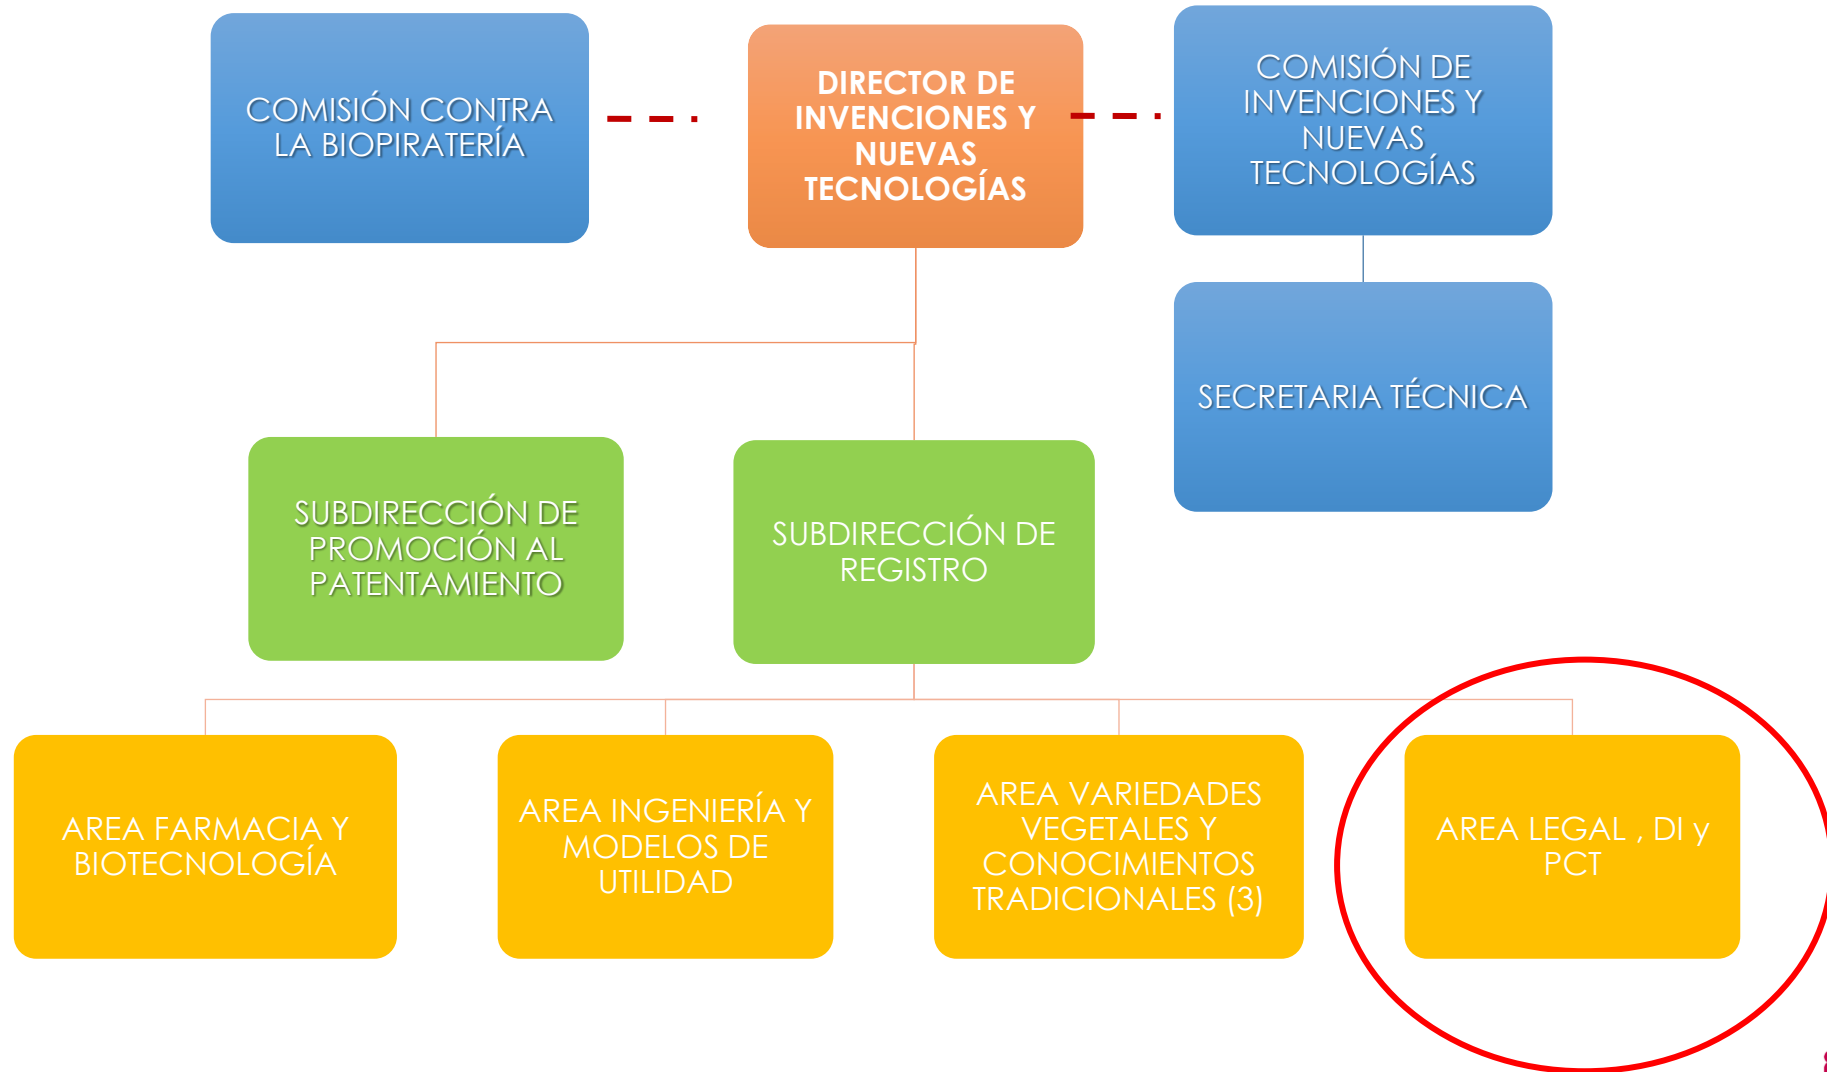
COMISIÓN CONTRA LA BIOPIRATERÍA

DIRECTOR DE INVENCIONES Y NUEVAS TECNOLOGÍAS

COMISIÓN DE INVENCIONES Y NUEVAS TECNOLOGÍAS

SECRETARIA TÉCNICA

SUBDIRECCIÓN DE PROMOCIÓN AL PATENTAMIENTO

SUBDIRECCIÓN DE REGISTRO

AREA FARMACIA Y BIOTECNOLOGÍA

AREA INGENIERÍA Y MODELOS DE UTILIDAD

AREA VARIEDADES VEGETALES Y CONOCIMIENTOS TRADICIONALES (3)

AREA LEGAL , DI y PCT